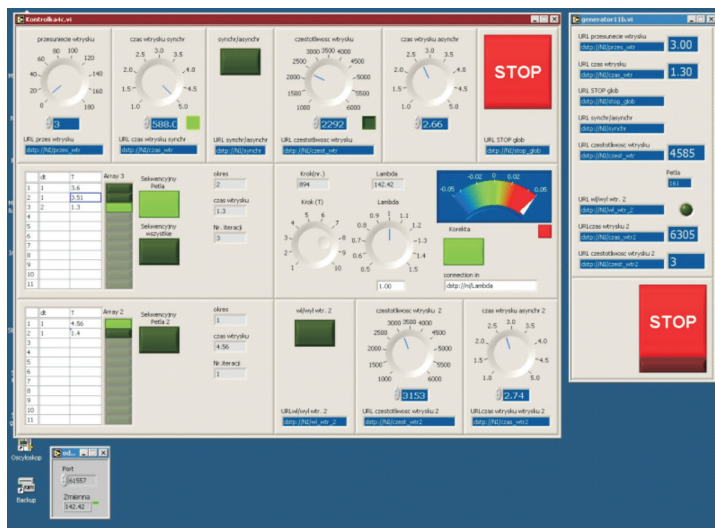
Kontrolka4c.vi

przesuniecie wtrysku
0 20 40 60 80 100 120 140 160 180
3
URL przes wtrysku
dstp://NI/przes_wtr

czas wtrysku synchr
1.0 1.5 2.0 2.5 3.0 3.5 4.0 4.5 5.0
588.0
URL czas wtrysku synchr
dstp://NI/czas_wtr

synchr/asynchr
URL synchr/asynchr
dstp://NI/synchr

czestotliwosc wtrysku
1000 1500 2000 2500 3000 3500 4000 4500 5000 5500 6000
2292
URL czestotliwosc wtrysku
dstp://NI/czest_wtr

czas wtrysku asynchr
1.0 1.5 2.0 2.5 3.0 3.5 4.0 4.5 5.0
2.66

STOP
URL STOP glob
dstp://NI/stop_glob

| | dt | T |
|---|---|---|
| 1 | 1 | 3.6 |
| 2 | 1 | 0.51 |
| 3 | 2 | 1.3 |
| 4 | | |
| 5 | | |
| 6 | | |
| 7 | | |
| 8 | | |
| 9 | | |
| 10 | | |
| 11 | | |

Array 3
Sekwencyjny Petla
Sekwencyjny wszystkie
okres
2
czas wtrysku
1.3
Nr. iteracji
3

Krok(nr.)
894
Lambda
142.42
Krok (T)
1 2 3 4 5 6 7 8 9 10
Lambda
0.5 0.6 0.7 0.8 0.9 1 1.1 1.2 1.3 1.4 1.5
1.00
-0.05 -0.02 0 0.02 0.05
Korekta
connection in
dstp://NI/Lambda

| | dt | T |
|---|---|---|
| 1 | 1 | 4.56 |
| 2 | 1 | 1.4 |
| 3 | | |
| 4 | | |
| 5 | | |
| 6 | | |
| 7 | | |
| 8 | | |
| 9 | | |
| 10 | | |
| 11 | | |

Array 2
Sekwencyjny Petla 2
okres
1
czas wtrysku
4.56
Nr. iteracji
1

wl/wyl wtr. 2
URLwl/wyl wtr. 2
dstp://NI/wl_wtr_2

czestotliwosc wtrysku 2
1000 1500 2000 2500 3000 3500 4000 4500 5000 5500 6000
3153
URL czestotliwosc wtrysku 2
dstp://NI/czest_wtr2

czas wtrysku asynchr 2
1.0 1.5 2.0 2.5 3.0 3.5 4.0 4.5 5.0
2.74
URLczas wtrysku 2
dstp://NI/czas_wtr2

generator11b.vi
URL przesuniecie wtrysku
dstp://NI/przes_wtr
3.00
URL czas wtrysku
dstp://NI/czas_wtr
1.30
URL STOP glob
dstp://NI/stop_glob
URL synchr/asynchr
dstp://NI/synchr
URL czestotliwosc wtrysku
dstp://NI/czest_wtr
4585
Petla
161
URL wl/wyl wtr. 2
dstp://NI/wl_wtr_2
URLczas wtrysku 2
dstp://NI/czas_wtr2
6305
URL czestotliwosc wtrysku 2
dstp://NI/czest_wtr2
3
STOP

Oscyloskop
Backup
wl...
Port
61557
Zmienna
142.42